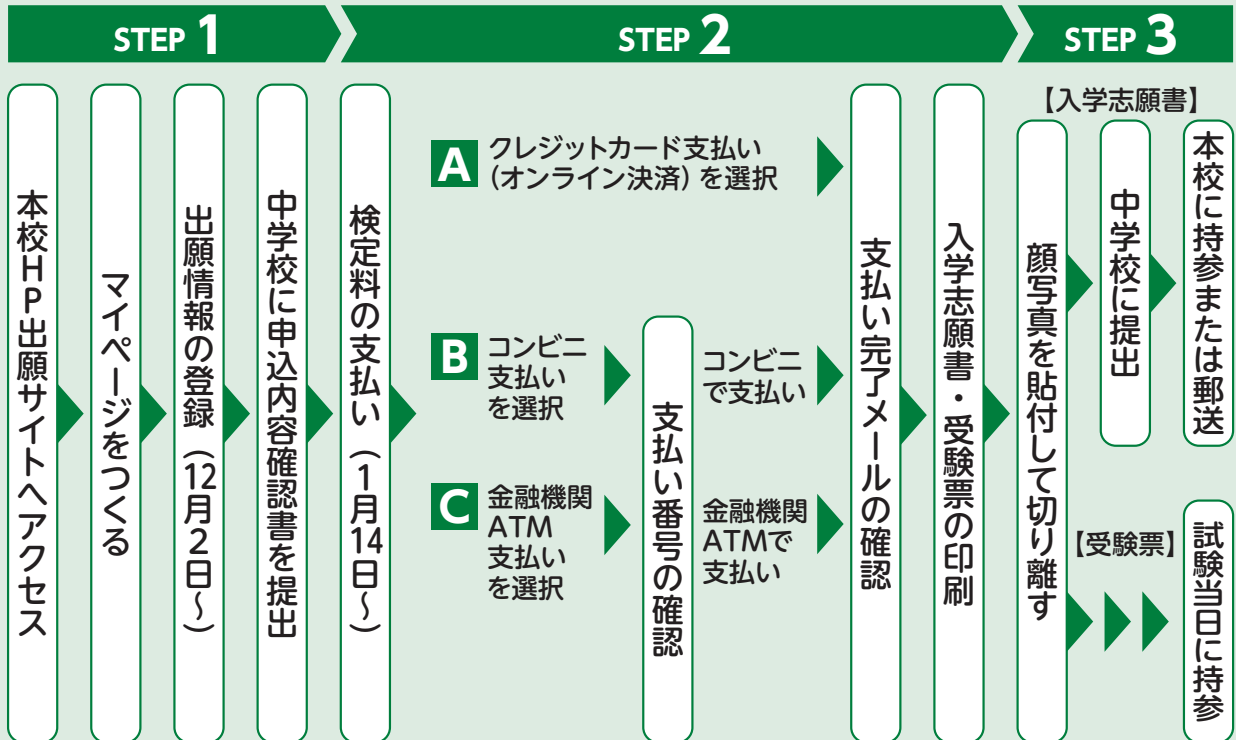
STEP 1

STEP 2

STEP 3

本校HP出願サイトへアクセス

マイページをつくる

出願情報の登録（12月2日～）

中学校に申込内容確認書を提出

検定料の支払い（1月14日～）

A クレジットカード支払い（オンライン決済）を選択

B コンビニ支払いを選択

C 金融機関ATM支払いを選択

支払い番号の確認

コンビニで支払い

金融機関ATMで支払い

支払い完了メールの確認

入学志願書・受験票の印刷

顔写真を貼付して切り離す

【入学志願書】

中学校に提出

本校に持参または郵送

【受験票】

試験当日に持参